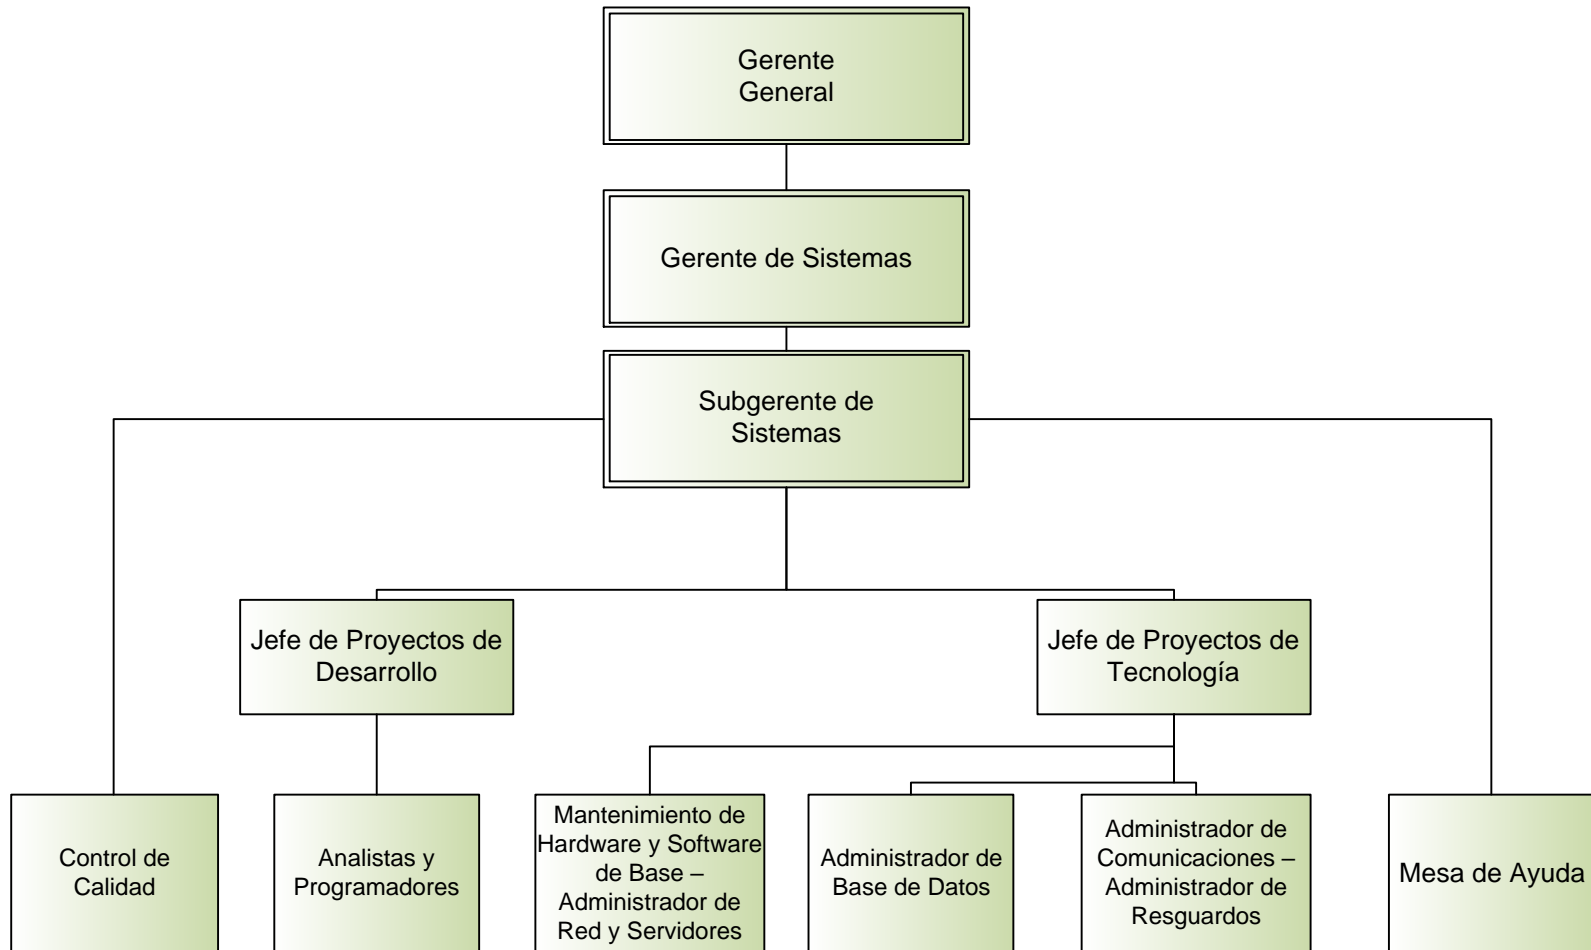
Gerente General

Gerente de Sistemas

Subgerente de Sistemas

Jefe de Proyectos de Desarrollo

Jefe de Proyectos de Tecnología

Control de Calidad

Analistas y Programadores

Mantenimiento de Hardware y Software de Base – Administrador de Red y Servidores

Administrador de Base de Datos

Administrador de Comunicaciones – Administrador de Resguardos

Mesa de Ayuda